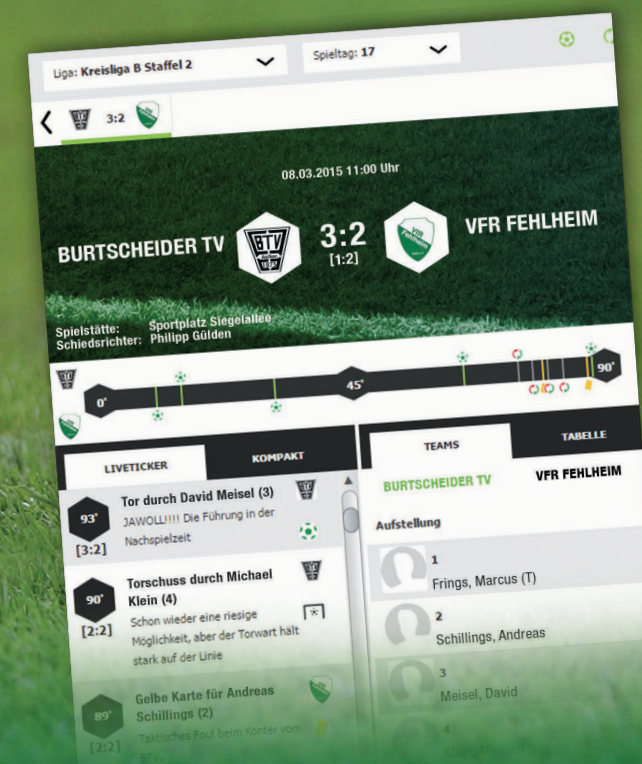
Liga: Kreisliga B Staffel 2

Spieltag: 17

3:2

08.03.2015 11:00 Uhr

BURTSCHEIDER TV

3:2

[1:2]

VFR FEHLHEIM

Spielstätte: Sportplatz Siegelallee
Schiedsrichter: Philipp Gülden

0°

45°

90°

LIVETICKER

KOMPAKT

93'
[3:2]

Tor durch David Meisel (3)
JAWOLL!!!! Die Führung in der Nachspielzeit

90'
[2:2]

Torschuss durch Michael Klein (4)
Schon wieder eine riesige Möglichkeit, aber der Torwart hält stark auf der Linie

89'
[2:2]

Gelbe Karte für Andreas Schillings (2)
Taktisches Foul beim Konter vom BTV

TEAMS

TABELLE

BURTSCHEIDER TV

VFR FEHLHEIM

Aufstellung

1
Frings, Marcus (T)

2
Schillings, Andreas

3
Meisel, David

4
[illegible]